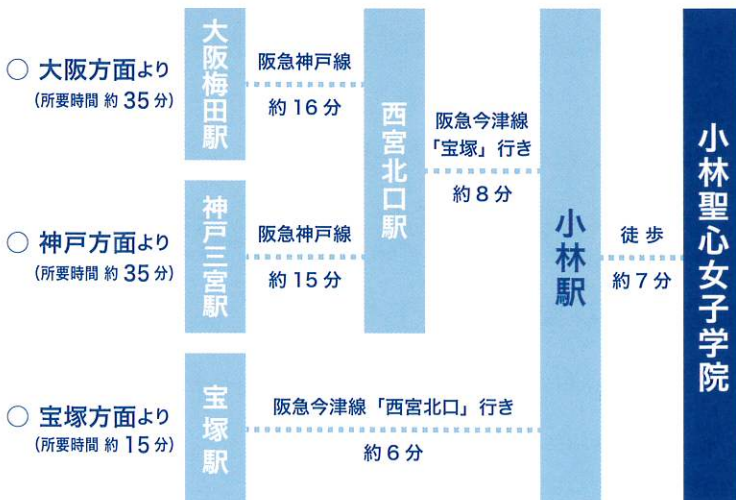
○ 大阪方面より
(所要時間 約 35 分)

大阪梅田駅

阪急神戸線
約 16 分

西宮北口駅

阪急今津線
「宝塚」行き
約 8 分

○ 神戸方面より
(所要時間 約 35 分)

神戸三宮駅

阪急神戸線
約 15 分

○ 宝塚方面より
(所要時間 約 15 分)

宝塚駅

阪急今津線「西宮北口」行き
約 6 分

小林駅

徒歩
約 7 分

小林聖心女子学院